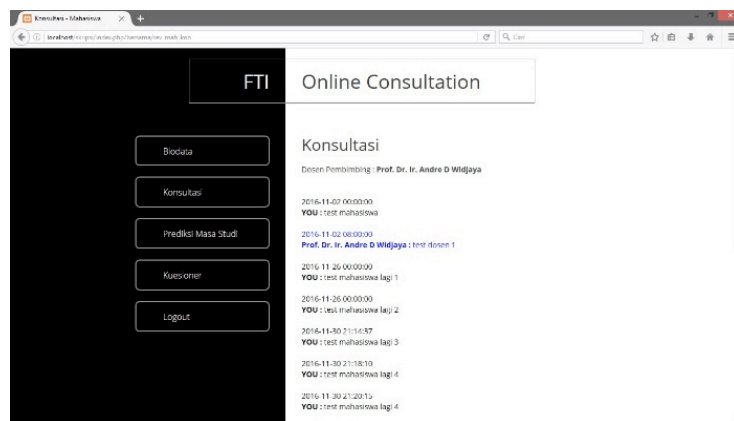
Konsultasi - Mahasiswa

localhost/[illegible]/index.php/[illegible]

Cari

FTI

Online Consultation

Biodata

Konsultasi

Prediksi Masa Studi

Kuesioner

Logout

Konsultasi

Dosen Pembimbing : Prof. Dr. Ir. Andre D Widjaya

2016-11-02 00:00:00
YOU : test mahasiswa

2016-11-02 08:00:00
Prof. Dr. Ir. Andre D Widjaya : test dosen 1

2016-11-26 00:00:00
YOU : test mahasiswa lagi 1

2016-11-26 00:00:00
YOU : test mahasiswa lagi 2

2016-11-30 21:14:37
YOU : test mahasiswa lagi 3

2016-11-30 21:18:10
YOU : test mahasiswa lagi 4

2016-11-30 21:20:15
YOU : test mahasiswa lagi 4